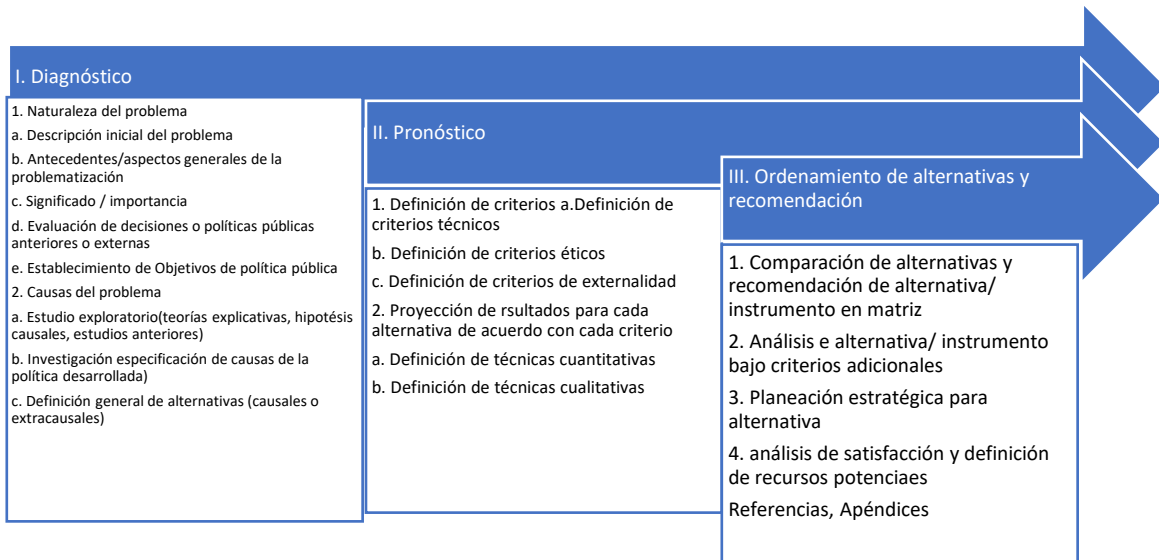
I. Diagnóstico

1. Naturaleza del problema
a. Descripción inicial del problema
b. Antecedentes/aspectos generales de la problematización
c. Significado / importancia
d. Evaluación de decisiones o políticas públicas anteriores o externas
e. Establecimiento de Objetivos de política pública
2. Causas del problema
a. Estudio exploratorio(teorías explicativas, hipotésis causales, estudios anteriores)
b. Investigación especificación de causas de la política desarrollada)
c. Definición general de alternativas (causales o extracausales)

II. Pronóstico

1. Definición de criterios a.Definición de criterios técnicos
b. Definición de criterios éticos
c. Definición de criterios de externalidad
2. Proyección de rsultados para cada alternativa de acuerdo con cada criterio
a. Definición de técnicas cuantitativas
b. Definición de técnicas cualitativas

III. Ordenamiento de alternativas y recomendación

1. Comparación de alternativas y recomendación de alternativa/ instrumento en matriz
2. Análisis e alternativa/ instrumento bajo criterios adicionales
3. Planeación estratégica para alternativa
4. análisis de satisfacción y definición de recursos potenciaes
Referencias, Apéndices